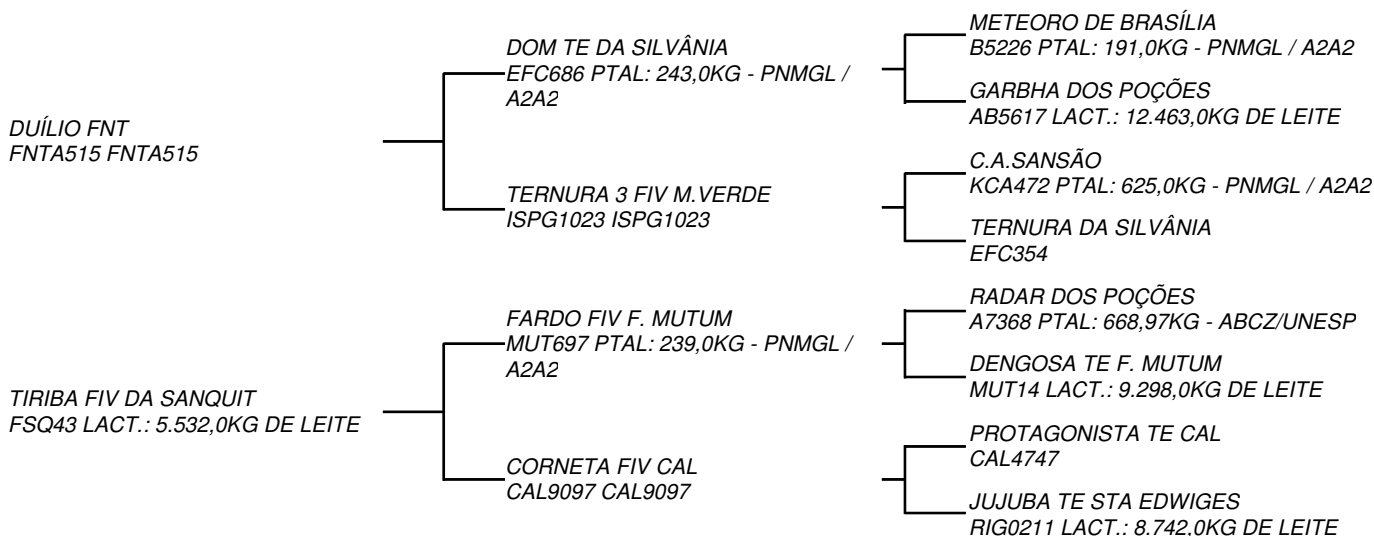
DUÍLIO FNT
FNTA515 FNTA515

DOM TE DA SILVÂNIA
EFC686 PTAL: 243,0KG - PNMGL / A2A2

METEORO DE BRASÍLIA
B5226 PTAL: 191,0KG - PNMGL / A2A2

GARBHA DOS POÇÕES
AB5617 LACT.: 12.463,0KG DE LEITE

TERNURA 3 FIV M.VERDE
ISPG1023 ISPG1023

C.A.SANSÃO
KCA472 PTAL: 625,0KG - PNMGL / A2A2

TERNURA DA SILVÂNIA
EFC354

TIRIBA FIV DA SANQUIT
FSQ43 LACT.: 5.532,0KG DE LEITE

FARDO FIV F. MUTUM
MUT697 PTAL: 239,0KG - PNMGL / A2A2

RADAR DOS POÇÕES
A7368 PTAL: 668,97KG - ABCZ/UNESP

DENGOSA TE F. MUTUM
MUT14 LACT.: 9.298,0KG DE LEITE

CORNETA FIV CAL
CAL9097 CAL9097

PROTAGONISTA TE CAL
CAL4747

JUJUBA TE STA EDWIGES
RIG0211 LACT.: 8.742,0KG DE LEITE